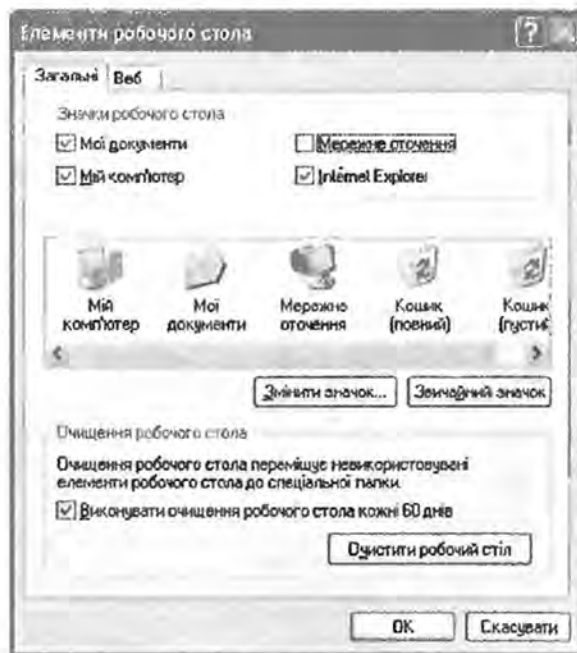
Елементи робочого стола

Загальні | Веб

Значки робочого стола

Мої документи
Мережне оточення
Мій комп'ютер
Internet Explorer

Мій комп'ютер
Мої документи
Мережне оточення
Кошик (повний)
Кошик (пусти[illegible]

Змінити значок...
Звичайний значок

Очищення робочого стола

Очищення робочого стола переміщує невикористовувані елементи робочого стола до спеціальної папки.

Виконувати очищення робочого стола кожні 60 днів

Очистити робочий стіл

OK
Скасувати